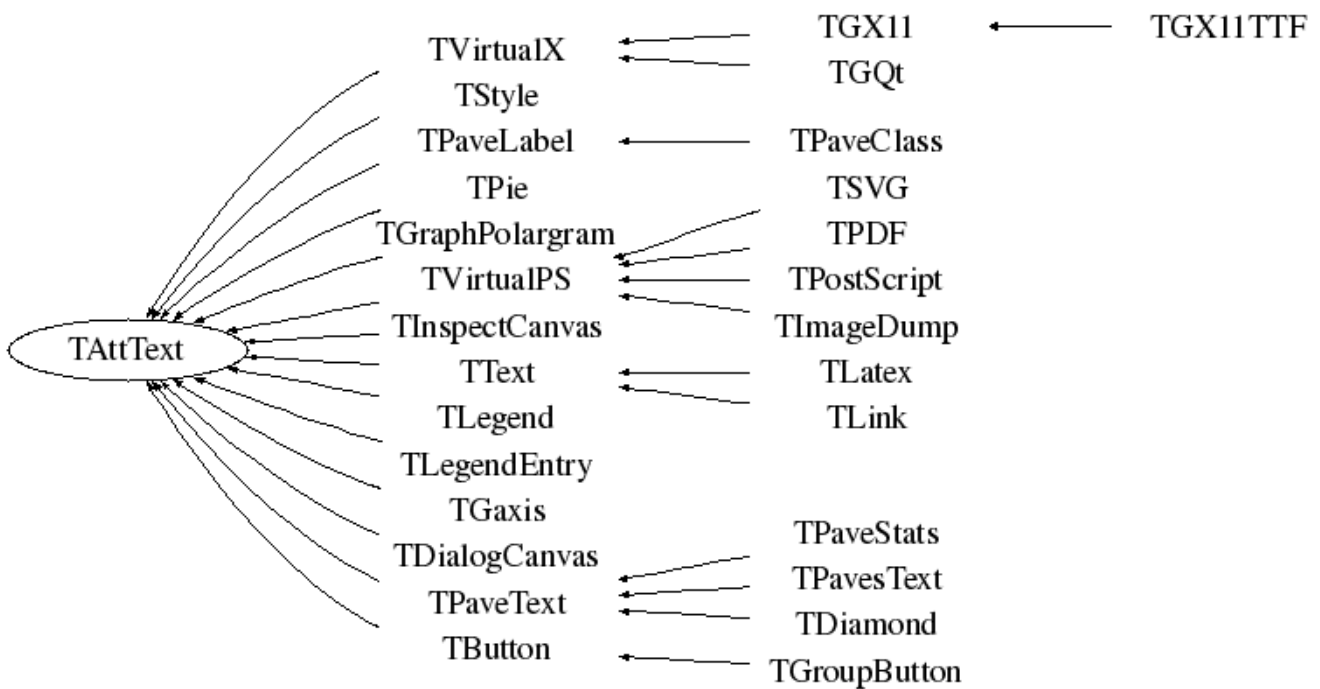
TAttText

TVirtualX
TStyle
TPaveLabel
TPie
TGraphPolargram
TVirtualPS
TInspectCanvas
TText
TLegend
TLegendEntry
TGaxis
TDialogCanvas
TPaveText
TButton

TGX11
TGQt
TPaveClass
TSVG
TPDF
TPostScript
TImageDump
TLatex
TLink
TPaveStats
TPavesText
TDiamond
TGroupButton

TGX11TTF